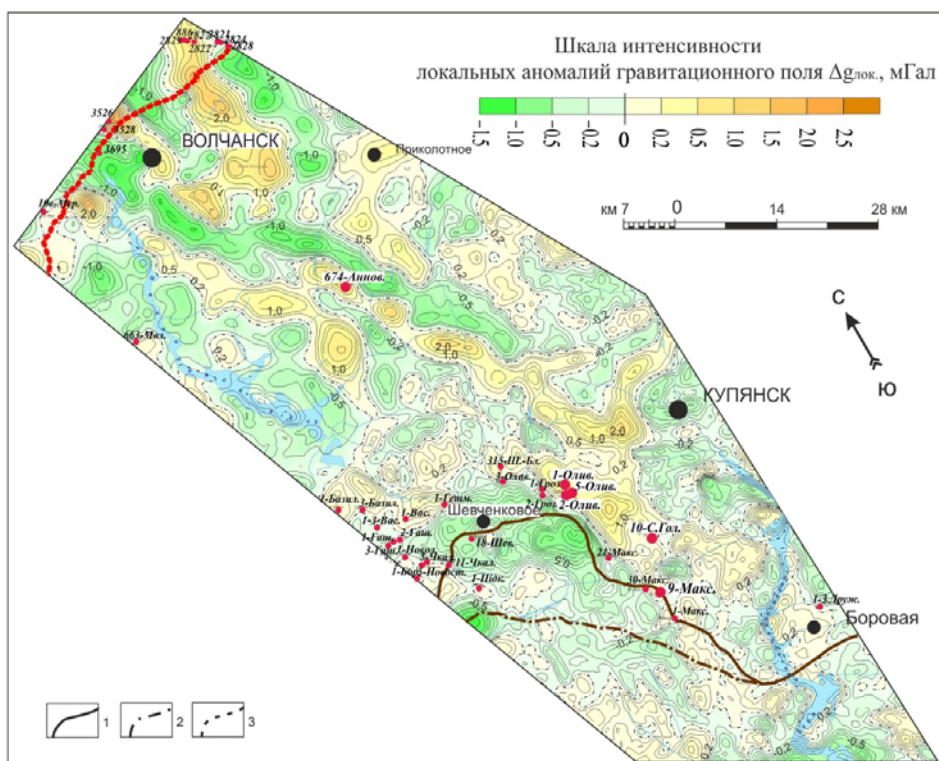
Шкала интенсивности
локальных аномалий гравитационного поля $\Delta g_{лок.}$, мГал

-1.5 -1.0 -0.5 -0.2 0 0.2 0.5 1.0 1.5 2.0 2.5

км 7 0 14 28 км

С
Ю

ВОЛЧАНСК
Приколотное
КУПЯНСК
Шевченково
Боровая

674-Аннов.
10-С.Гол.
9-Макс.
1-Олив.
5-Олив.
2-Олив.
21-Макс.
30-Макс.
1-Макс.
1-3-Друж.
18-Шев.
1-Гетм.
315-Ш.-Бл.
3-Олив.
1-Троз.
2-Троз.
1-Базил.
1-Базил.
1-Вас.
1-3-Вас.
1-Гаш.
1-Гаш.
3-Гаш.
1-Новоч.
11-Чкал.
1-Бор-Новост.
1-Щдк.
8-Чкал.
3695
3526
3528
2827
2826
2824
2828
886
1пс-Мир.
663-Мил.

1.0 2.0 0.2 0.5 -0.2 -0.5 -1.0 0.1

1 2 3